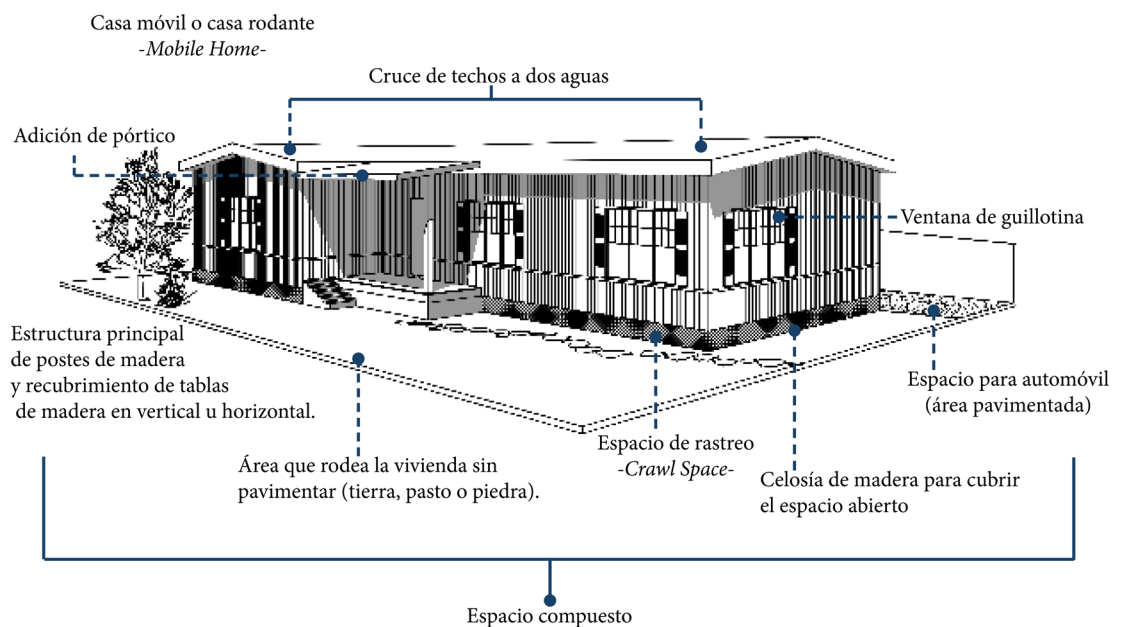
Casa móvil o casa rodante
-Mobile Home-

Cruce de techos a dos aguas

Adición de pórtico

Ventana de guillotina

Estructura principal de postes de madera y recubrimiento de tablas de madera en vertical u horizontal.

Espacio para automóvil (área pavimentada)

Espacio de rastreo
-Crawl Space-

Área que rodea la vivienda sin pavimentar (tierra, pasto o piedra).

Celosía de madera para cubrir el espacio abierto

Espacio compuesto